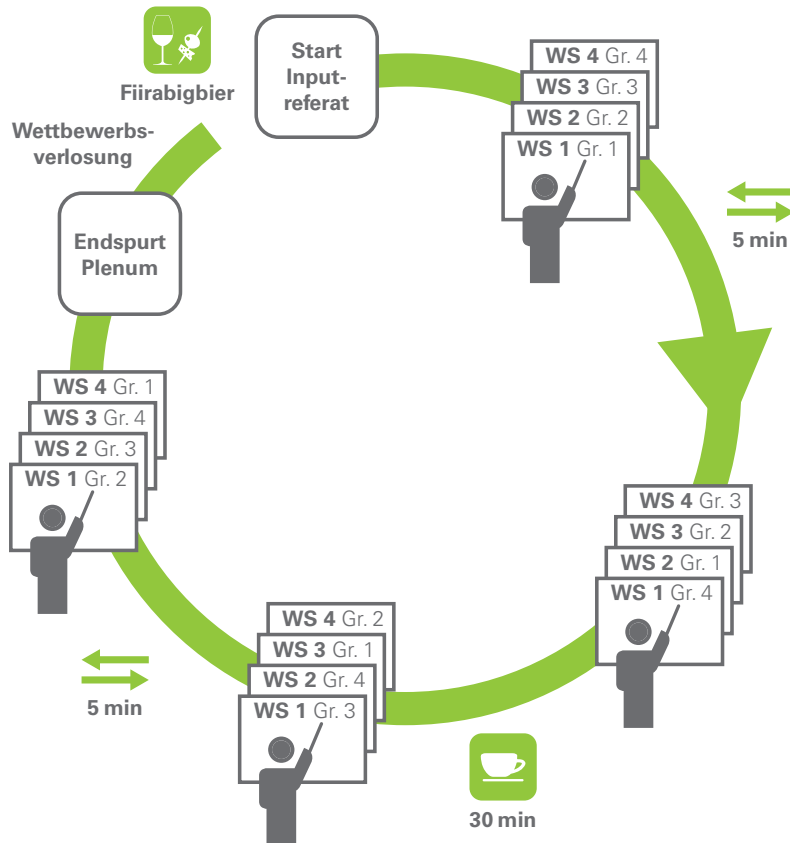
Fiirabigbier

Start Input-referat

Wettbewerbs-verlosung

WS 4 Gr. 4
WS 3 Gr. 3
WS 2 Gr. 2
WS 1 Gr. 1

5 min

Endspurt Plenum

WS 4 Gr. 1
WS 3 Gr. 4
WS 2 Gr. 3
WS 1 Gr. 2

WS 4 Gr. 3
WS 3 Gr. 2
WS 2 Gr. 1
WS 1 Gr. 4

5 min

WS 4 Gr. 2
WS 3 Gr. 1
WS 2 Gr. 4
WS 1 Gr. 3

30 min